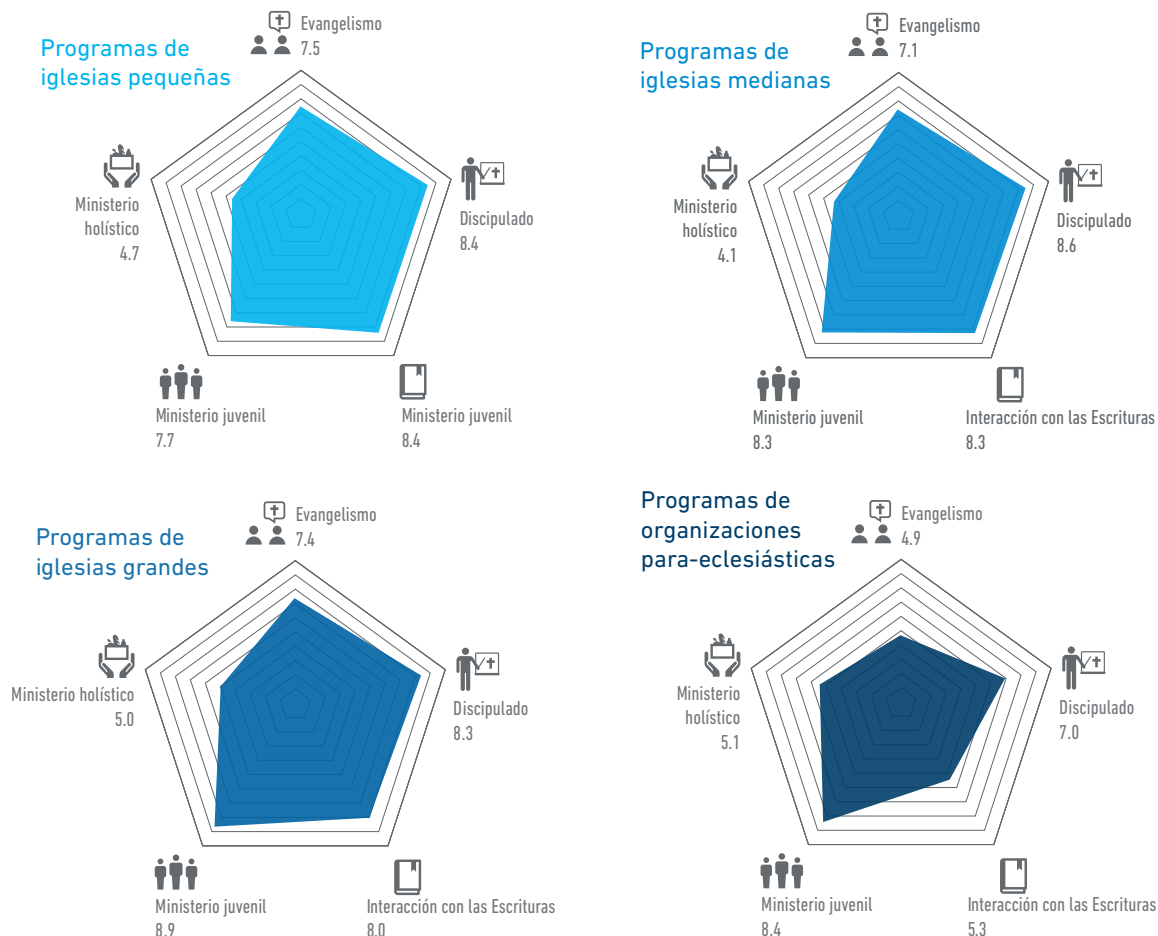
Programas de iglesias pequeñas

Evangelismo
7.5

Discipulado
8.4

Ministerio juvenil
8.4

Ministerio juvenil
7.7

Ministerio holístico
4.7

Programas de iglesias medianas

Evangelismo
7.1

Discipulado
8.6

Interacción con las Escrituras
8.3

Ministerio juvenil
8.3

Ministerio holístico
4.1

Programas de iglesias grandes

Evangelismo
7.4

Discipulado
8.3

Interacción con las Escrituras
8.0

Ministerio juvenil
8.9

Ministerio holístico
5.0

Programas de organizaciones para-eclesiásticas

Evangelismo
4.9

Discipulado
7.0

Interacción con las Escrituras
5.3

Ministerio juvenil
8.4

Ministerio holístico
5.1